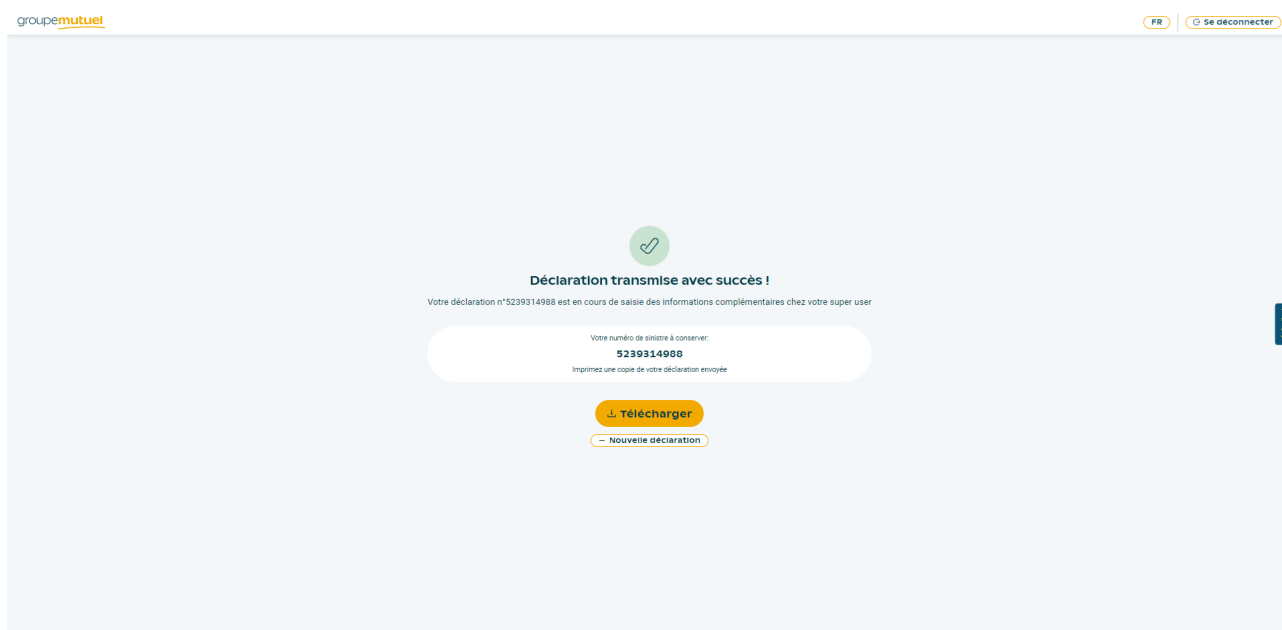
groupemutuel

FR

Se déconnecter

Déclaration transmise avec succès !

Votre déclaration n°5239314988 est en cours de saisie des informations complémentaires chez votre super user

Votre numéro de sinistre à conserver:

5239314988

Imprimez une copie de votre déclaration envoyée

Télécharger

Nouvelle déclaration